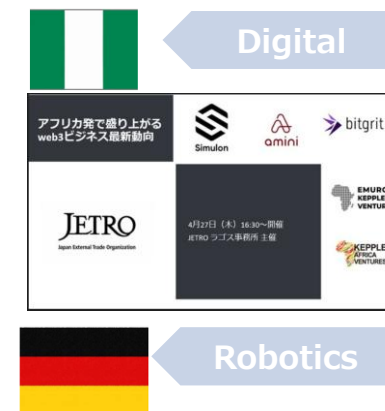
Digital

アフリカ発で盛り上がるweb3ビジネス最新動向

Simulon

amini

bitgrit

JETRO
Japan External Trade Organization

4月27日（木）16:30〜開催
JETRO ラゴス事務所 主催

EMURGO KEPPLE VENTURES

KEPPLE AFRICA VENTURES

Robotics